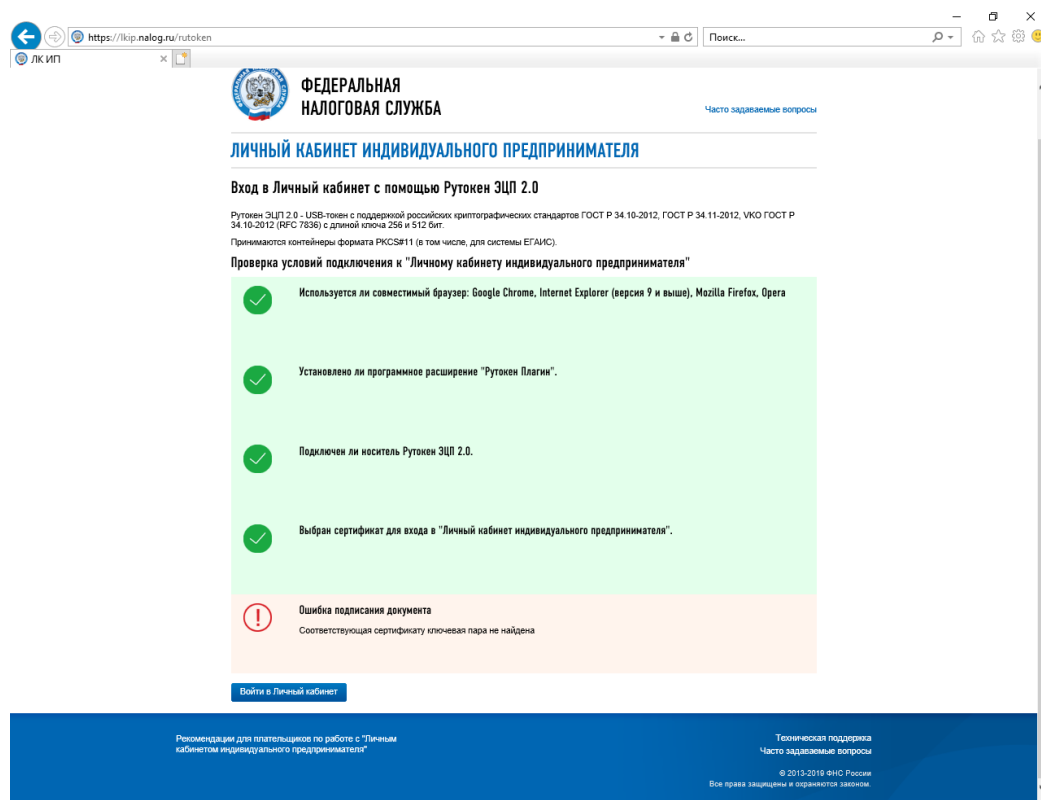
https://lkip.nalog.ru/rutoken

Поиск...

ЛК ИП

ФЕДЕРАЛЬНАЯ НАЛОГОВАЯ СЛУЖБА

Часто задаваемые вопросы

ЛИЧНЫЙ КАБИНЕТ ИНДИВИДУАЛЬНОГО ПРЕДПРИНИМАТЕЛЯ

Вход в Личный кабинет с помощью Рутокен ЭЦП 2.0

Рутокен ЭЦП 2.0 - USB-токен с поддержкой российских криптографических стандартов ГОСТ Р 34.10-2012, ГОСТ Р 34.11-2012, VKO ГОСТ Р 34.10-2012 (RFC 7836) с длиной ключа 256 и 512 бит.

Принимаются контейнеры формата PKCS#11 (в том числе, для системы ЕГАИС).

Проверка условий подключения к "Личному кабинету индивидуального предпринимателя"

Используется ли совместимый браузер: Google Chrome, Internet Explorer (версия 9 и выше), Mozilla Firefox, Opera

Установлено ли программное расширение "Рутокен Плагин".

Подключен ли носитель Рутокен ЭЦП 2.0.

Выбран сертификат для входа в "Личный кабинет индивидуального предпринимателя".

Ошибка подписания документа

Соответствующая сертификату ключевая пара не найдена

Войти в Личный кабинет

Рекомендации для плательщиков по работе с "Личным кабинетом индивидуального предпринимателя"

Техническая поддержка
Часто задаваемые вопросы

© 2013-2019 ФНС России
Все права защищены и охраняются законом.